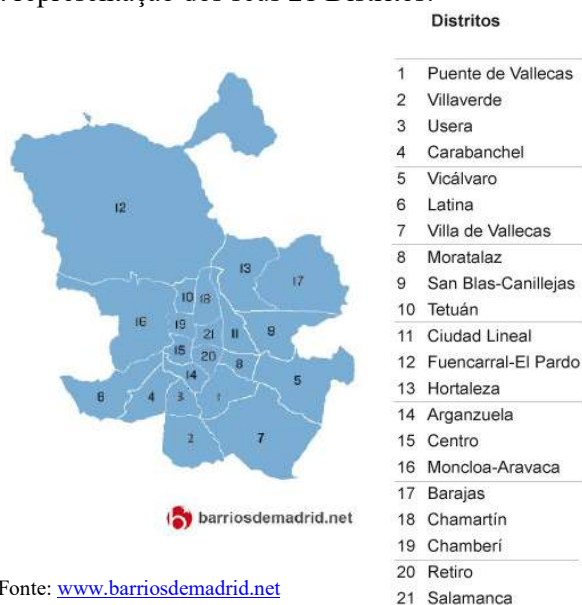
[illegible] representação dos seus 21 Distritos.

Distritos

| | |
|---|---|
| 1 | Puente de Vallecas |
| 2 | Villaverde |
| 3 | Usera |
| 4 | Carabanchel |
| 5 | Vicálvaro |
| 6 | Latina |
| 7 | Villa de Vallecas |
| 8 | Moratalaz |
| 9 | San Blas-Canillejas |
| 10 | Tetuán |
| 11 | Ciudad Lineal |
| 12 | Fuencarral-El Pardo |
| 13 | Hortaleza |
| 14 | Arganzuela |
| 15 | Centro |
| 16 | Moncloa-Aravaca |
| 17 | Barajas |
| 18 | Chamartín |
| 19 | Chamberí |
| 20 | Retiro |
| 21 | Salamanca |

12 13 17 10 18 16 19 21 11 9 15 20 8 14 5 6 4 3 1 2 7

barriosdemadrid.net

Fonte: www.barriosdemadrid.net